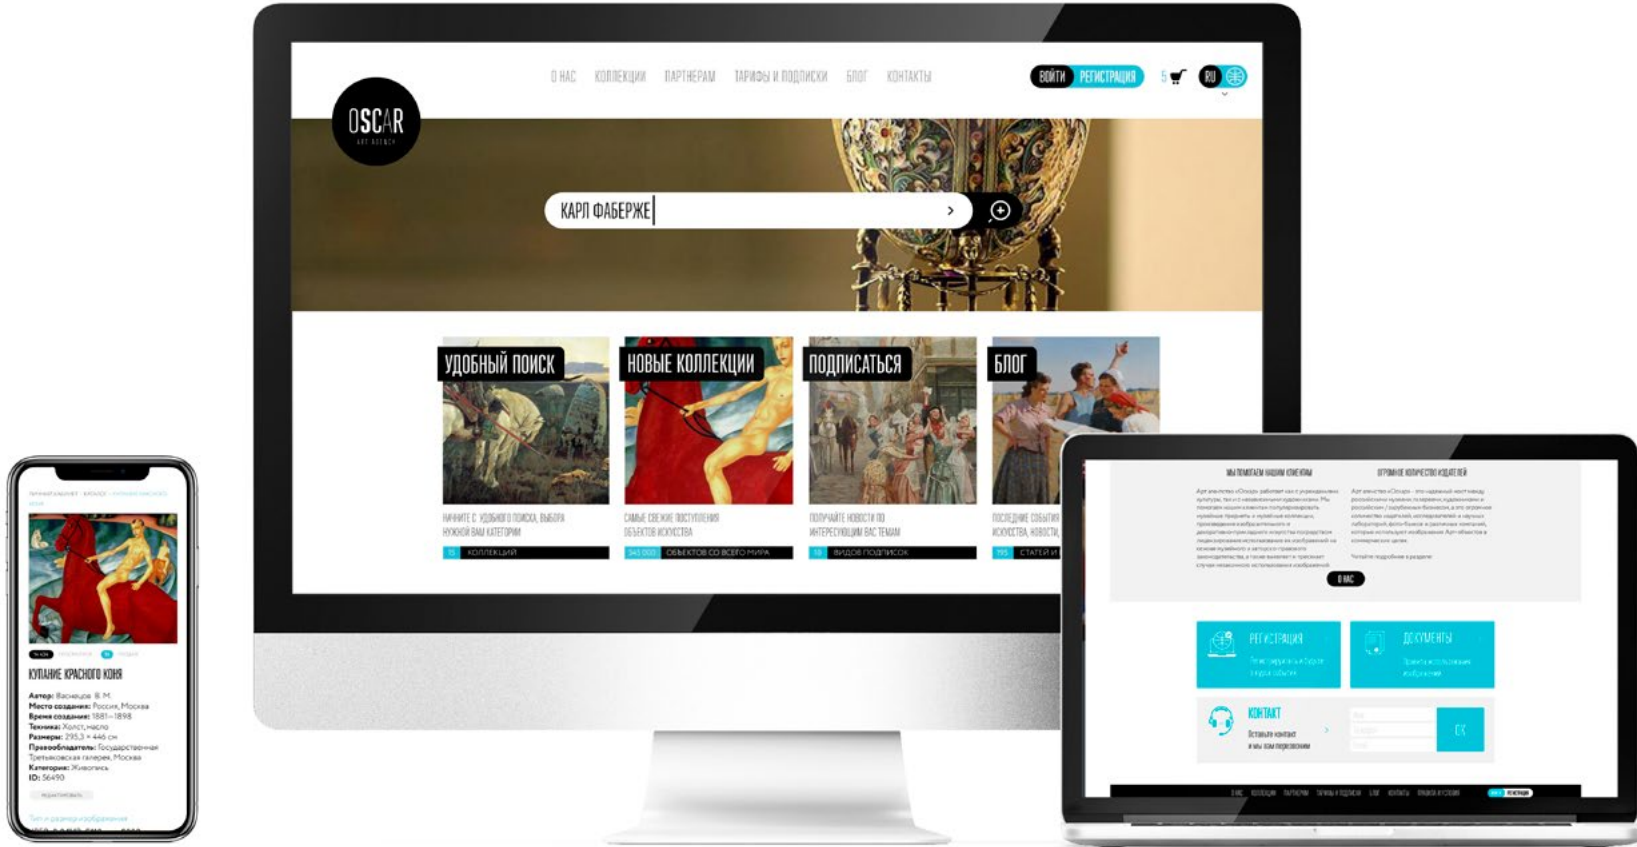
О НАС КОЛЛЕКЦИИ ПАРТНЕРАМ ТАРИФЫ И ПОДПИСКИ БЛОГ КОНТАКТЫ

ВОЙТИ РЕГИСТРАЦИЯ

RU

OSCAR
ART AGENCY

КАРЛ ФАБЕРЖЕ

УДОБНЫЙ ПОИСК
НАЧНИТЕ С УДОБНОГО ПОИСКА, ВЫБОРА НУЖНОЙ ВАМ КАТЕГОРИИ
15 КОЛЛЕКЦИЙ

НОВЫЕ КОЛЛЕКЦИИ
САМЫЕ СВЕЖИЕ ПОСТУПЛЕНИЯ ОБЪЕКТОВ ИСКУССТВА
345 000 ОБЪЕКТОВ СО ВСЕГО МИРА

ПОДПИСАТЬСЯ
ПОЛУЧАЙТЕ НОВОСТИ ПО ИНТЕРЕСУЮЩИМ ВАС ТЕМАМ
10 ВИДОВ ПОДПИСОК

БЛОГ
ПОСЛЕДНИЕ СОБЫТИЯ ИСКУССТВА, НОВОСТИ,
195 СТАТЕЙ И

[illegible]

КУПАНИЕ КРАСНОГО КОНЯ

Автор: Васнецов В. М.
Место создания: Россия, Москва
Время создания: 1881—1898
Техника: Холст, масло
Размеры: 295,3 × 446 см
Правообладатель: Государственная Третьяковская галерея, Москва
Категория: Живопись
ID: 56490

МЫ ПОМОГАЕМ НАШИМ КЛИЕНТАМ

ОГРОМНОЕ КОЛИЧЕСТВО ИЗДАТЕЛЕЙ

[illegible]

О НАС

РЕГИСТРАЦИЯ

ДОКУМЕНТЫ

КОНТАКТ
Оставьте контакт и мы вам перезвоним

ОК